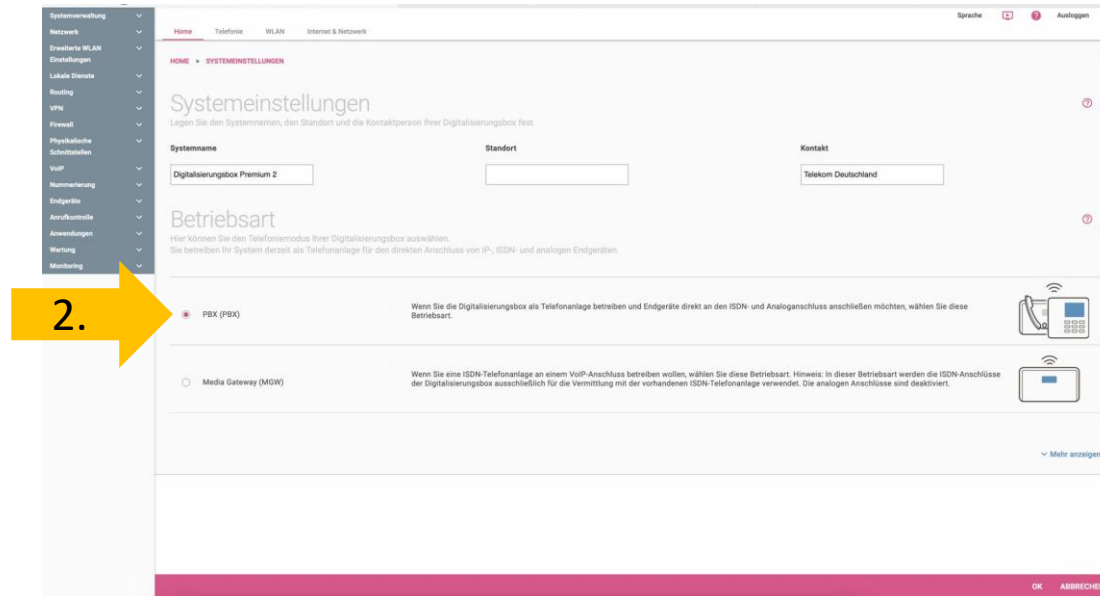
Systemverwaltung
Netzwerk
Erweiterte WLAN Einstellungen
Lokale Dienste
Routing
VPN
Firewall
Physikalische Schnittstellen
VoIP
Nummerierung
Endgeräte
Anrufkontrolle
Anwendungen
Wartung
Monitoring

Home Telefonie WLAN Internet & Netzwerk

Sprache Ausloggen

HOME > SYSTEMEINSTELLUNGEN

Systemeinstellungen
Legen Sie den Systemnamen, den Standort und die Kontaktperson Ihrer Digitalisierungsbox fest.

| Systemname | Standort | Kontakt |
|---|---|---|
| Digitalisierungsbox Premium 2 | | Telekom Deutschland |

Betriebsart
Hier können Sie den Telefoniemodus Ihrer Digitalisierungsbox auswählen.
Sie betreiben Ihr System derzeit als Telefonanlage für den direkten Anschluss von IP-, ISDN- und analogen Endgeräten.

2.

PBX (PBX)
Wenn Sie die Digitalisierungsbox als Telefonanlage betreiben und Endgeräte direkt an den ISDN- und Analoganschluss anschließen möchten, wählen Sie diese Betriebsart.

Media Gateway (MGW)
Wenn Sie eine ISDN-Telefonanlage an einem VoIP-Anschluss betreiben wollen, wählen Sie diese Betriebsart. Hinweis: In dieser Betriebsart werden die ISDN-Anschlüsse der Digitalisierungsbox ausschließlich für die Vermittlung mit der vorhandenen ISDN-Telefonanlage verwendet. Die analogen Anschlüsse sind deaktiviert.

Mehr anzeigen

OK ABBRECHE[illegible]